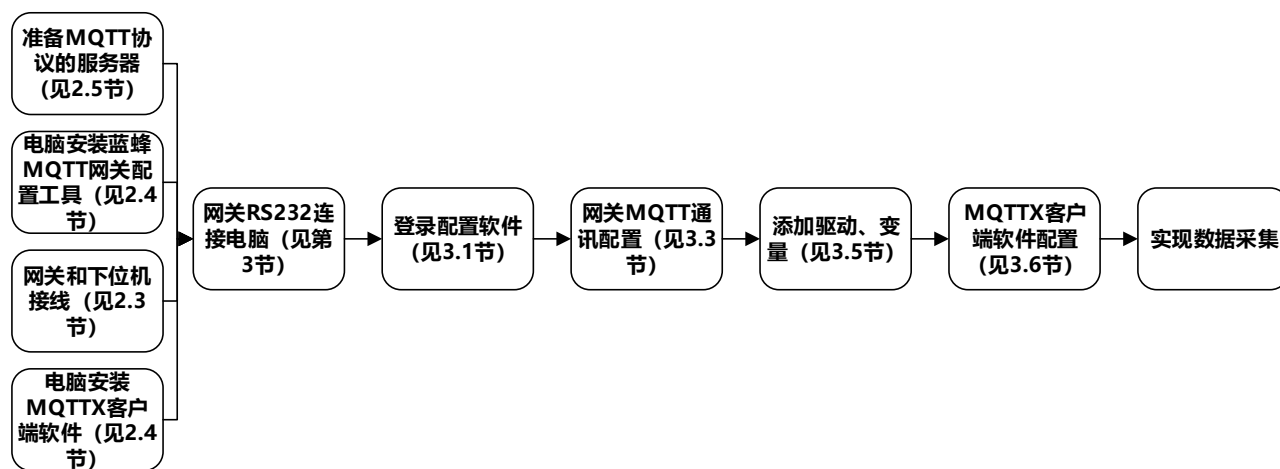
准备MQTT协议的服务器（见2.5节）

电脑安装蓝蜂MQTT网关配置工具（见2.4节）

网关和下位机接线（见2.3节）

电脑安装MQTTX客户端软件（见2.4节）

网关RS232连接电脑（见第3节）

登录配置软件（见3.1节）

网关MQTT通讯配置（见3.3节）

添加驱动、变量（见3.5节）

MQTTX客户端软件配置（见3.6节）

实现数据采集